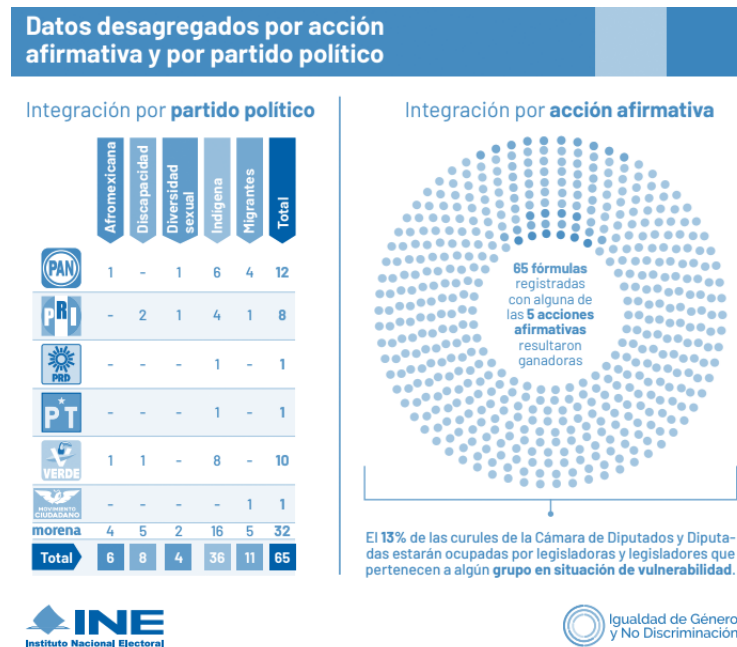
Datos desagregados por acción afirmativa y por partido político

Integración por **partido político**

| | Afromexicana | Discapacidad | Diversidad sexual | Indígena | Migrantes | Total |
|---|---|---|---|---|---|---|
| PAN | 1 | - | 1 | 6 | 4 | 12 |
| PRI | - | 2 | 1 | 4 | 1 | 8 |
| PRD | - | - | - | 1 | - | 1 |
| PT | - | - | - | 1 | - | 1 |
| VERDE | 1 | 1 | - | 8 | - | 10 |
| MOVIMIENTO CIUDADANO | - | - | - | - | 1 | 1 |
| morena | 4 | 5 | 2 | 16 | 5 | 32 |
| Total | 6 | 8 | 4 | 36 | 11 | 65 |

Integración por **acción afirmativa**

**65 fórmulas** registradas con alguna de las **5 acciones afirmativas** resultaron ganadoras

El **13%** de las curules de la Cámara de Diputados y Diputadas estarán ocupadas por legisladoras y legisladores que pertenecen a algún **grupo en situación de vulnerabilidad**.

INE
Instituto Nacional Electoral

Igualdad de Género y No Discriminación